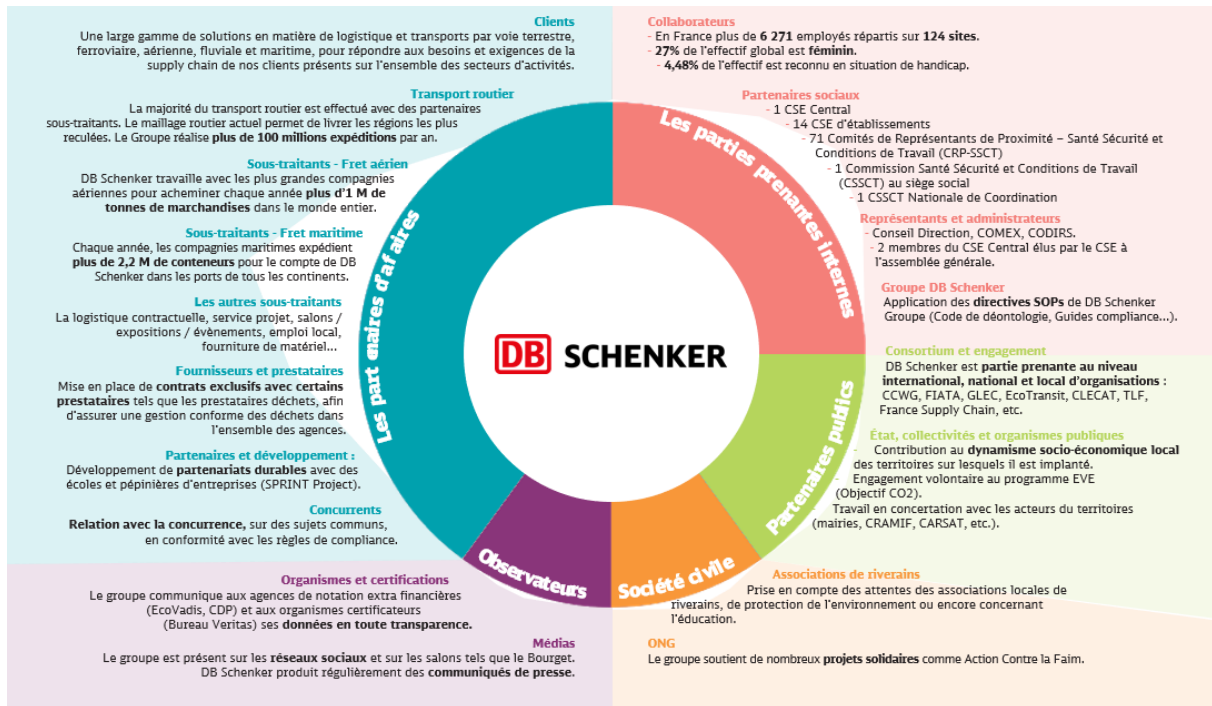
Clients
Une large gamme de solutions en matière de logistique et transports par voie terrestre, ferroviaire, aérienne, fluviale et maritime, pour répondre aux besoins et exigences de la supply chain de nos clients présents sur l'ensemble des secteurs d'activités.

Transport routier
La majorité du transport routier est effectué avec des partenaires sous-traitants. Le maillage routier actuel permet de livrer les régions les plus reculées. Le Groupe réalise plus de 100 millions expéditions par an.

Sous-traitants - Fret aérien
DB Schenker travaille avec les plus grandes compagnies aériennes pour acheminer chaque année plus d'1 M de tonnes de marchandises dans le monde entier.

Sous-traitants - Fret maritime
Chaque année, les compagnies maritimes expédient plus de 2,2 M de conteneurs pour le compte de DB Schenker dans les ports de tous les continents.

Les autres sous-traitants
La logistique contractuelle, service projet, salons / expositions / évènements, emploi local, fourniture de matériel...

Fournisseurs et prestataires
Mise en place de contrats exclusifs avec certains prestataires tels que les prestataires déchets, afin d'assurer une gestion conforme des déchets dans l'ensemble des agences.

Partenaires et développement :
Développement de partenariats durables avec des écoles et pépinières d'entreprises (SPRINT Project).

Concurrents
Relation avec la concurrence, sur des sujets communs, en conformité avec les règles de compliance.

Collaborateurs
- En France plus de 6 271 employés répartis sur 124 sites.
- 27% de l'effectif global est féminin.
- 4,48% de l'effectif est reconnu en situation de handicap.

Partenaires sociaux
- 1 CSE Central
- 14 CSE d'établissements
- 71 Comités de Représentants de Proximité – Santé Sécurité et Conditions de Travail (CRP-SSCT)
- 1 Commission Santé Sécurité et Conditions de Travail (CSSCT) au siège social
- 1 CSSCT Nationale de Coordination

Représentants et administrateurs
- Conseil Direction, COMEX, CODIRS.
- 2 membres du CSE Central élus par le CSE à l'assemblée générale.

Groupe DB Schenker
Application des directives SOPs de DB Schenker Groupe (Code de déontologie, Guides compliance...).

Les parties prenantes internes

Les partenaires d'affaires

DB SCHENKER

Consortium et engagement
DB Schenker est partie prenante au niveau international, national et local d'organisations : CCWG, FIATA, GLEC, EcoTransit, CLECAT, TLF, France Supply Chain, etc.

État, collectivités et organismes publiques
Contribution au dynamisme socio-économique local des territoires sur lesquels il est implanté.
Engagement volontaire au programme EVE (Objectif CO2).
Travail en concertation avec les acteurs du territoires (mairies, CRAMIF, CARSAT, etc.).

Partenaires publics

Observateurs

Société civile

Organismes et certifications
Le groupe communique aux agences de notation extra financières (EcoVadis, CDP) et aux organismes certificateurs (Bureau Veritas) ses données en toute transparence.

Médias
Le groupe est présent sur les réseaux sociaux et sur les salons tels que le Bourget. DB Schenker produit régulièrement des communiqués de presse.

Associations de riverains
Prise en compte des attentes des associations locales de riverains, de protection de l'environnement ou encore concernant l'éducation.

ONG
Le groupe soutient de nombreux projets solidaires comme Action Contre la Faim.